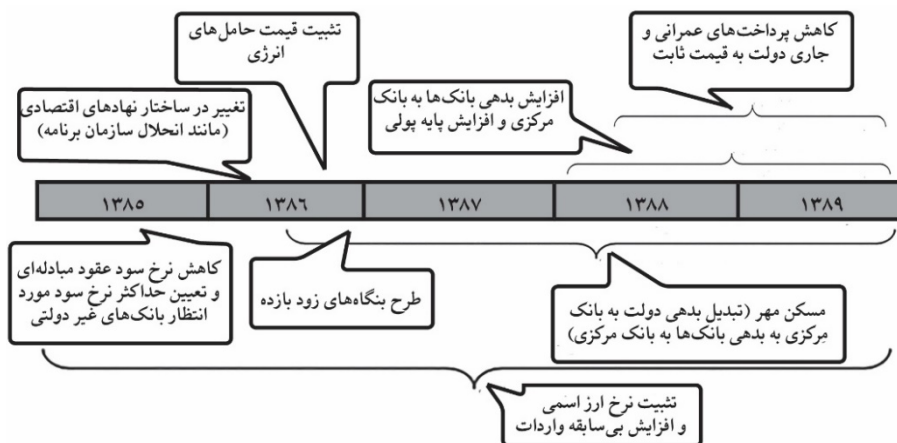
کاهش پرداخت‌های عمرانی و جاری دولت به قیمت ثابت

تثبیت قیمت حامل‌های انرژی

افزایش بدهی بانک‌ها به بانک مرکزی و افزایش پایه پولی

تغییر در ساختار نهادهای اقتصادی (مانند انحلال سازمان برنامه)

| ۱۳۸۵ | ۱۳۸۶ | ۱۳۸۷ | ۱۳۸۸ | ۱۳۸۹ |
|---|---|---|---|---|

کاهش نرخ سود عقود مبادله‌ای و تعیین حداکثر نرخ سود مورد انتظار بانک‌های غیر دولتی

طرح بنگاه‌های زود بازده

مسکن مهر (تبدیل بدهی دولت به بانک مرکزی به بدهی بانک‌ها به بانک مرکزی)

تثبیت نرخ ارز اسمی و افزایش بی‌سابقه واردات